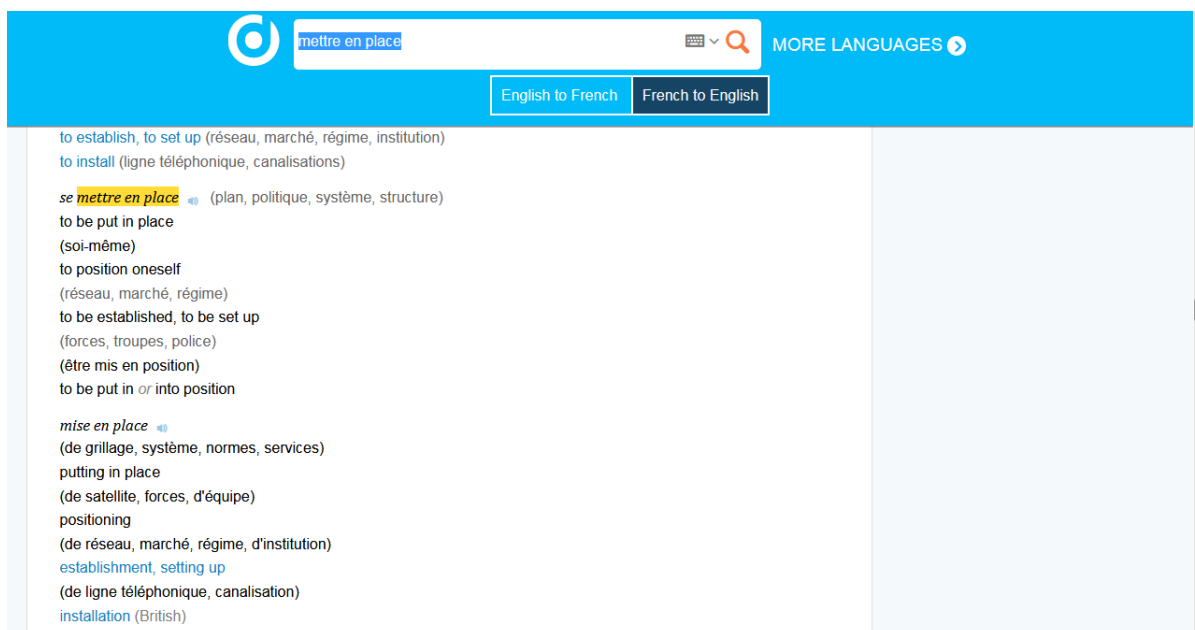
mettre en place

MORE LANGUAGES

English to French | French to English

to establish, to set up (réseau, marché, régime, institution)
to install (ligne téléphonique, canalisations)

se mettre en place (plan, politique, système, structure)
to be put in place
(soi-même)
to position oneself
(réseau, marché, régime)
to be established, to be set up
(forces, troupes, police)
(être mis en position)
to be put in or into position

mise en place
(de grillage, système, normes, services)
putting in place
(de satellite, forces, d'équipe)
positioning
(de réseau, marché, régime, d'institution)
establishment, setting up
(de ligne téléphonique, canalisation)
installation (British)